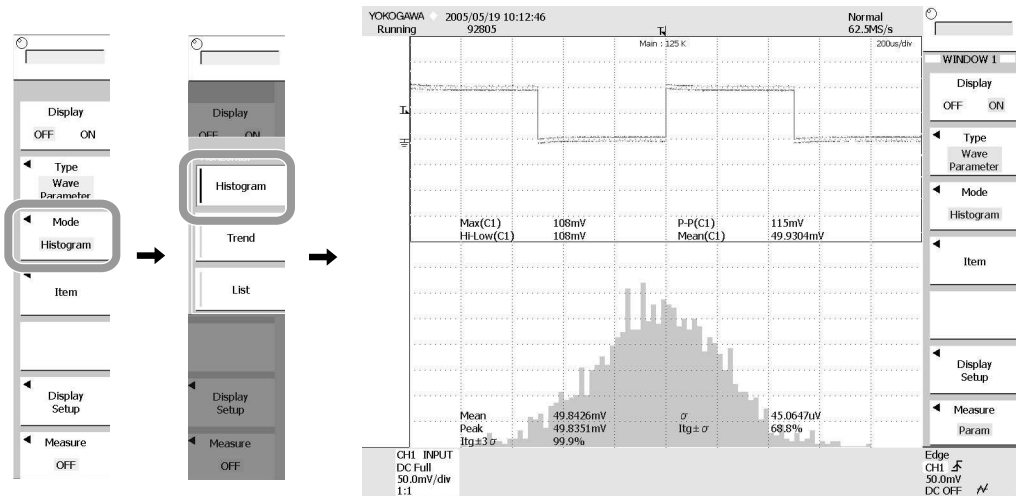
Display
OFF ON

Type
Wave
Parameter

Mode
Histogram

Item

Display
Setup

Measure
OFF

Display
OFF ON

Histogram

Trend

List

Display
Setup

Measure
OFF

YOKOGAWA 2005/05/19 10:12:46
Running 92805

Normal
62.5MS/s

Main : 125 K

200us/div

Max(C1) 108mV
Hi-Low(C1) 108mV

P-P(C1) 115mV
Mean(C1) 49.9304mV

Mean 49.8426mV
Peak 49.8351mV
Itg$\pm3\sigma$ 99.9%

$\sigma$ 45.0647uV
Itg$\pm\sigma$ 68.8%

CH1 INPUT
DC Full
50.0mV/div
1:1

Edge
CH1
50.0mV
DC OFF

WINDOW 1

Display
OFF ON

Type
Wave
Parameter

Mode
Histogram

Item

Display
Setup

Measure
Param